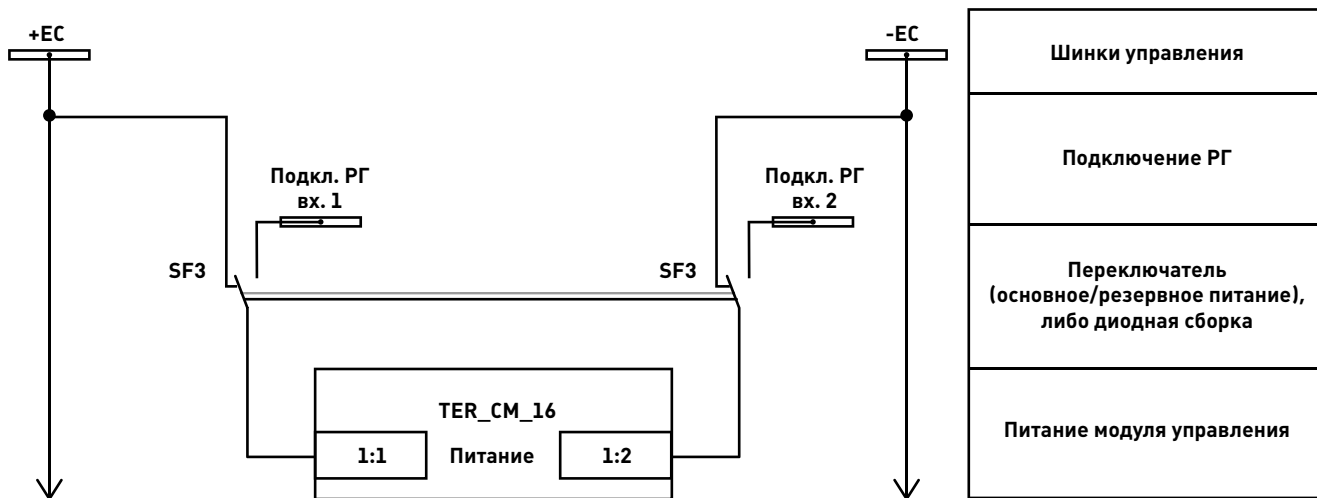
+EC

-EC

Подкл. РГ вх. 1

Подкл. РГ вх. 2

SF3

SF3

TER_CM_16

1:1

Питание

1:2

| Шинки управления |
|---|
| Подключение РГ |
| Переключатель (основное/резервное питание), либо диодная сборка |
| Питание модуля управления |